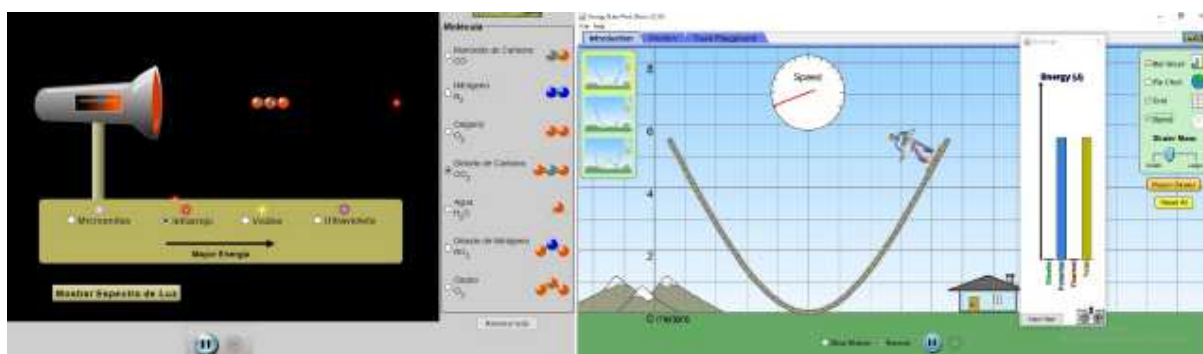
Molecula

Monóxido de Carbono CO

Nitrógeno $N_2$

Oxígeno $O_2$

Dióxido de Carbono $CO_2$

Agua $H_2O$

Dióxido de Nitrógeno $NO_2$

Ozono $O_3$

Microondas
Infrarrojo
Visible
Ultravioleta

Mayor Energía

Mostrar Espectro de Luz

Reiniciar todo

Energy Skate Park: Basics (1.1.0)
File Help
Introduction | Friction | Track Playground

Speed

8
6
4
2
0 meters

Energy Graph
Energy (J)
Kinetic
Potential
Thermal
Total

Clear Heat

Bar Graph
Pie Chart
Grid
Speed

Skater Mass
Small Large

Restore Skater
Reset All

Slow Motion Normal